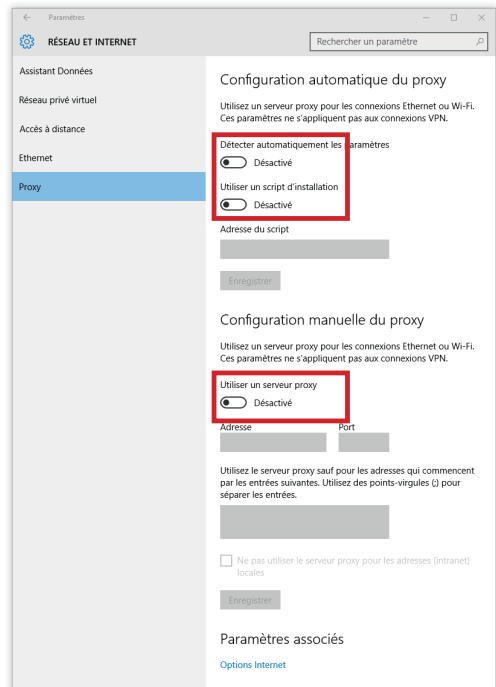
← Paramètres

RÉSEAU ET INTERNET

Rechercher un paramètre

Assistant Données

Réseau privé virtuel

Accès à distance

Ethernet

Proxy

Configuration automatique du proxy

Utilisez un serveur proxy pour les connexions Ethernet ou Wi-Fi. Ces paramètres ne s'appliquent pas aux connexions VPN.

Détecter automatiquement les paramètres

Désactivé

Utiliser un script d'installation

Désactivé

Adresse du script

Enregistrer

Configuration manuelle du proxy

Utilisez un serveur proxy pour les connexions Ethernet ou Wi-Fi. Ces paramètres ne s'appliquent pas aux connexions VPN.

Utiliser un serveur proxy

Désactivé

Adresse

Port

Utilisez le serveur proxy sauf pour les adresses qui commencent par les entrées suivantes. Utilisez des points-virgules (;) pour séparer les entrées.

Ne pas utiliser le serveur proxy pour les adresses (intranet) locales

Enregistrer

Paramètres associés

Options Internet